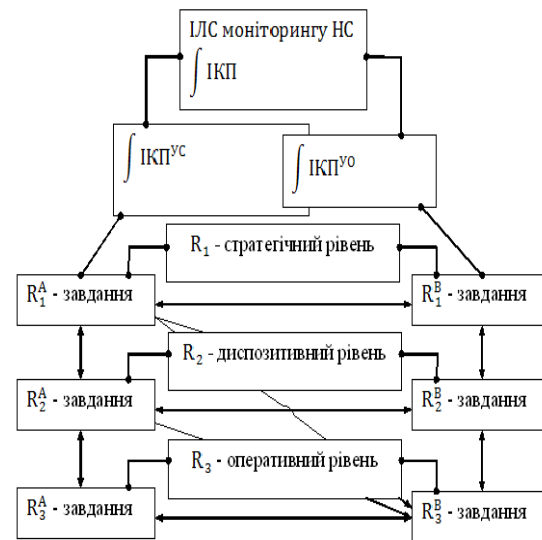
ІЛС моніторингу НС
$\int$ ІКП

$\int$ ІКП$^{УС}$

$\int$ ІКП$^{УО}$

$R_1$ - стратегічний рівень

$R_1^A$ - завдання

$R_1^B$ - завдання

$R_2$ - диспозитивний рівень

$R_2^A$ - завдання

$R_2^B$ - завдання

$R_3$ - оперативний рівень

$R_3^A$ - завдання

$R_3^B$ - завдання